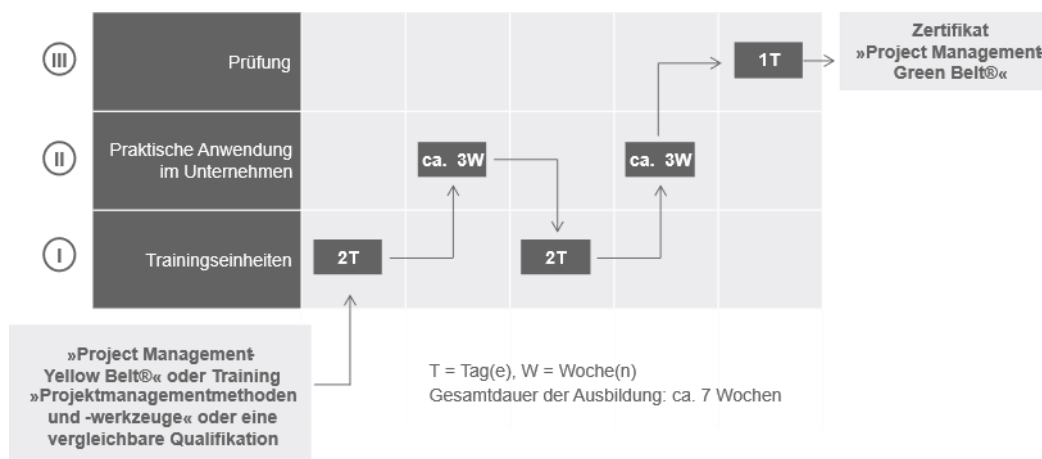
III Prüfung

II Praktische Anwendung im Unternehmen

I Trainingseinheiten

2T

ca. 3W

2T

ca. 3W

1T

Zertifikat »Project Management Green Belt®«

»Project Management Yellow Belt®« oder Training »Projektmanagementmethoden und -werkzeuge« oder eine vergleichbare Qualifikation

T = Tag(e), W = Woche(n)
Gesamtdauer der Ausbildung: ca. 7 Wochen